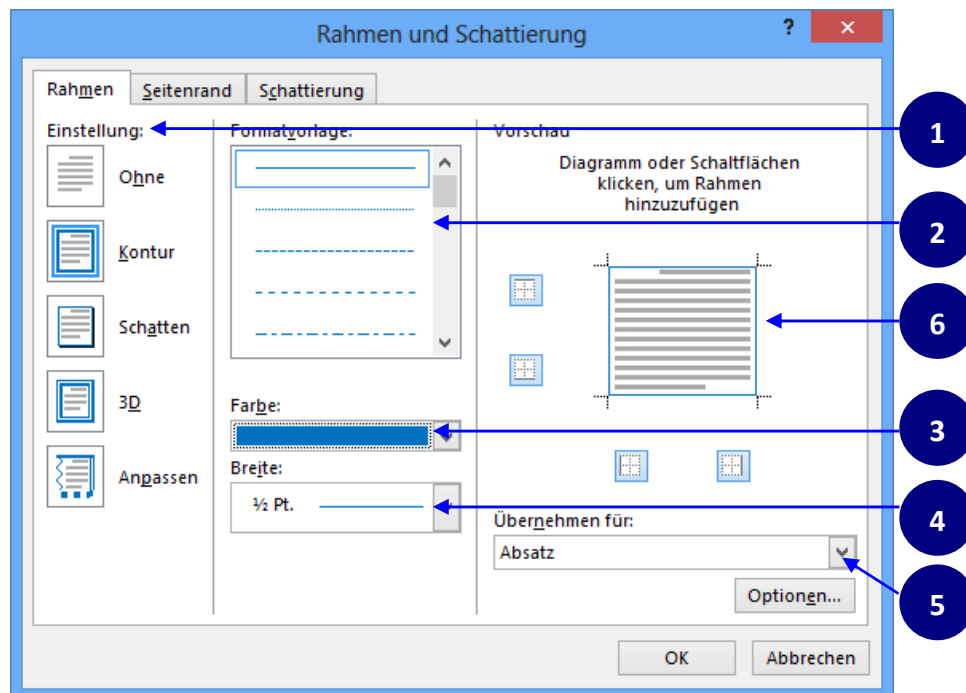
Rahmen und Schattierung

?

×

Rahmen

Seitenrand

Schattierung

Einstellung:

Ohne

Kontur

Schatten

3D

Anpassen

Formatvorlage:

Farbe:

Breite:

½ Pt.

Vorschau

Diagramm oder Schaltflächen klicken, um Rahmen hinzuzufügen

Übernehmen für:

Absatz

Optionen...

OK

Abbrechen

1

2

6

3

4

5